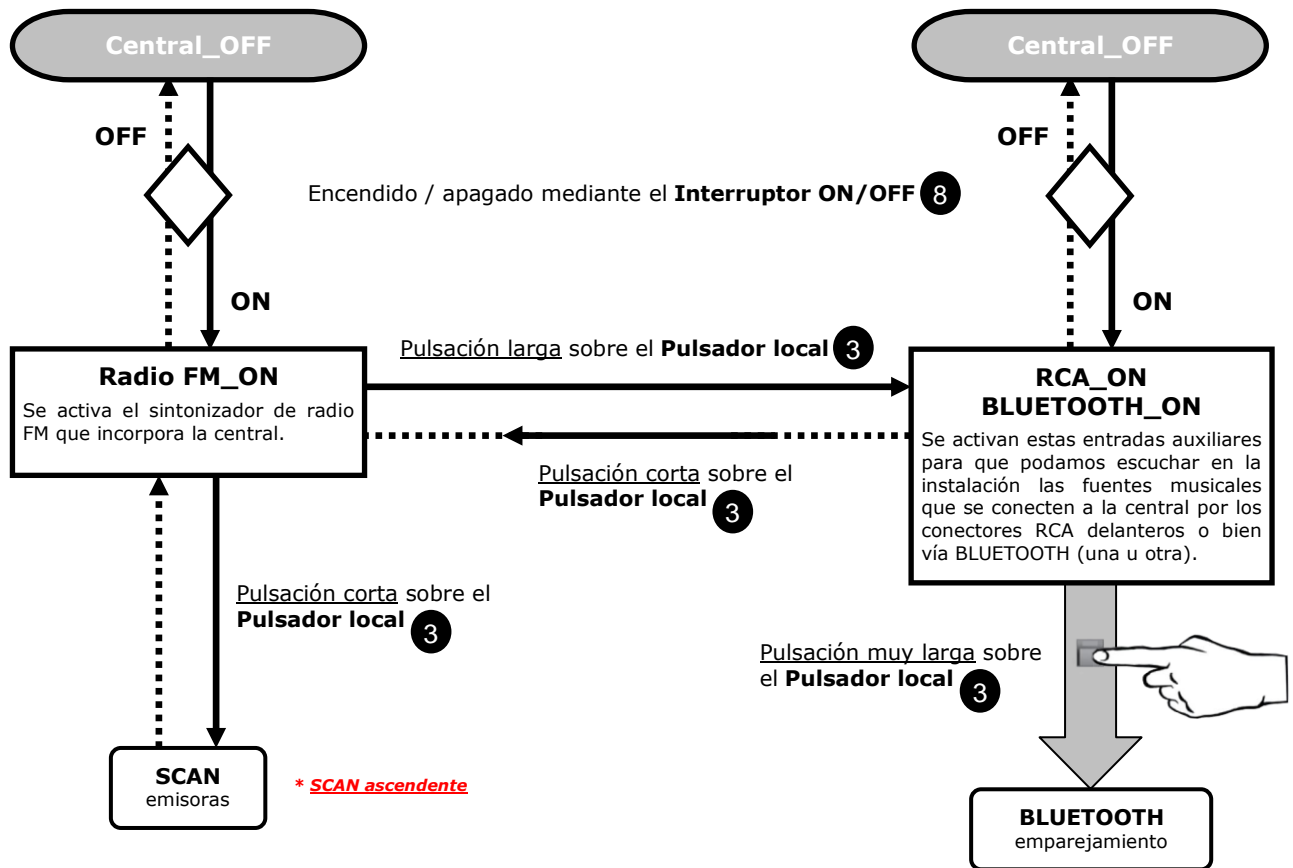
Central_OFF

Central_OFF

OFF

OFF

Encendido / apagado mediante el **Interruptor ON/OFF** 8

ON

ON

Pulsación larga sobre el **Pulsador local** 3

**Radio FM_ON**

Se activa el sintonizador de radio FM que incorpora la central.

**RCA_ON BLUETOOTH_ON**

Se activan estas entradas auxiliares para que podamos escuchar en la instalación las fuentes musicales que se conecten a la central por los conectores RCA delanteros o bien vía BLUETOOTH (una u otra).

Pulsación corta sobre el **Pulsador local** 3

Pulsación corta sobre el **Pulsador local** 3

Pulsación muy larga sobre el **Pulsador local** 3

**SCAN** emisoras

* SCAN ascendente

**BLUETOOTH** emparejamiento